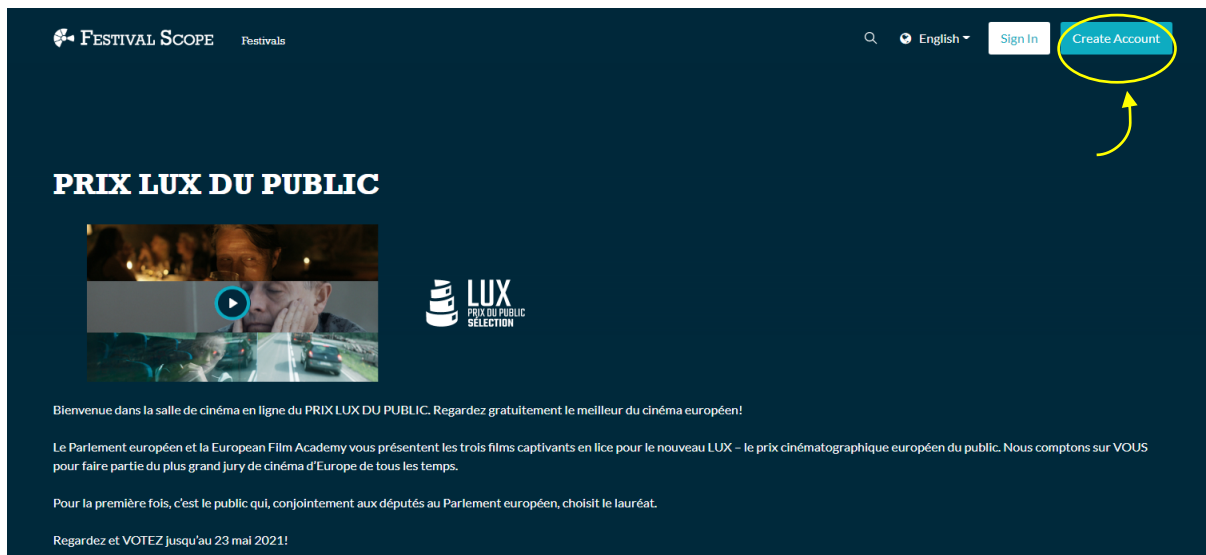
FESTIVAL SCOPE Festivals

English Sign In Create Account

PRIX LUX DU PUBLIC

LUX
PRIX DU PUBLIC
SÉLECTION

Bienvenue dans la salle de cinéma en ligne du PRIX LUX DU PUBLIC. Regardez gratuitement le meilleur du cinéma européen!

Le Parlement européen et la European Film Academy vous présentent les trois films captivants en lice pour le nouveau LUX – le prix cinématographique européen du public. Nous comptons sur VOUS pour faire partie du plus grand jury de cinéma d'Europe de tous les temps.

Pour la première fois, c'est le public qui, conjointement aux députés au Parlement européen, choisit le lauréat.

Regardez et VOTEZ jusqu'au 23 mai 2021!